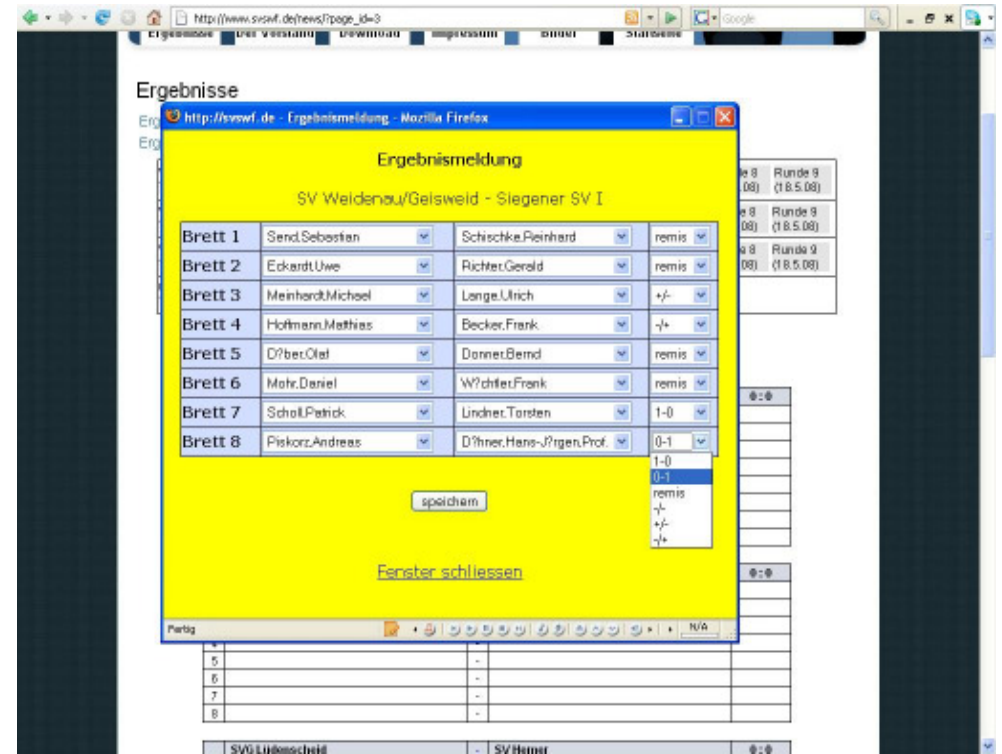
http://www.svswf.de/news/?page_id=3

Google

Ergebnisse Der Vorstand Download Impressum Bilder Startseite

Ergebnisse

Erg
Erg

http://svswf.de - Ergebnismeldung - Mozilla Firefox

Ergebnismeldung

SV Weidenau/Geisweid - Siegener SV I

| Brett 1 | Send,Sebastian | Schischke,Reinhard | remis |
|---|---|---|---|
| Brett 2 | Eckardt,Uwe | Richter,Gerald | remis |
| Brett 3 | Meinhardt,Michael | Lange,Ulrich | +/- |
| Brett 4 | Hoffmann,Matthias | Becker,Frank | -/+ |
| Brett 5 | D?ber,Olaf | Donner,Bernd | remis |
| Brett 6 | Mohr,Daniel | W?chtler,Frank | remis |
| Brett 7 | Scholl,Patrick | Lindner,Torsten | 1-0 |
| Brett 8 | Piskorz,Andreas | D?hner,Hans-J?rgen,Prof. | 0-1 |

1-0
0-1
remis
-/-
+/-
-/+

speichern

Fenster schliessen

Fertig

N/A

e 8 (.08) Runde 9 (18.5.08)
e 8 (.08) Runde 9 (18.5.08)
e 8 (.08) Runde 9 (18.5.08)

0:0

0:0

5 -
6 -
7 -
8 -

SVG Lüdenscheid - SV Hemer 0:0